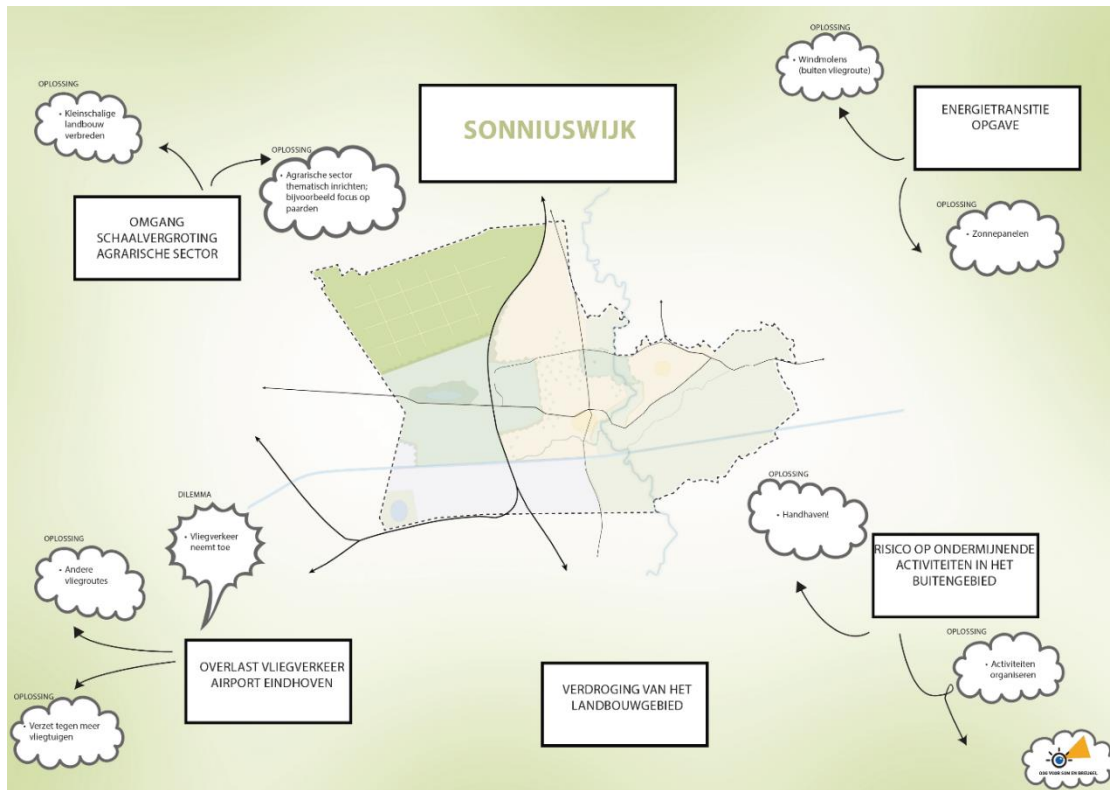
OPLOSSING

• Kleinschalige landbouw verbreden

OPLOSSING

• Agrarische sector thematisch inrichten; bijvoorbeeld focus op paarden

OMGANG SCHAALVERGROTING AGRARISCHE SECTOR

SONNIUSWIJK

OPLOSSING

• Windmolens (buiten vliegroute)

ENERGIETRANSITIE OPGAVE

OPLOSSING

• Zonnepanelen

DILEMMA

• Vliegverkeer neemt toe

OPLOSSING

• Andere vliegroutes

OVERLAST VLIEGVERKEER AIRPORT EINDHOVEN

OPLOSSING

• Verzet tegen meer vliegtuigen

VERDROGING VAN HET LANDBOUWGEBIED

OPLOSSING

• Handhaven!

RISICO OP ONDERMIJNENDE ACTIVITEITEN IN HET BUITENGEBIED

OPLOSSING

• Activiteiten organiseren

OOG VOOR SON EN BREUGEL